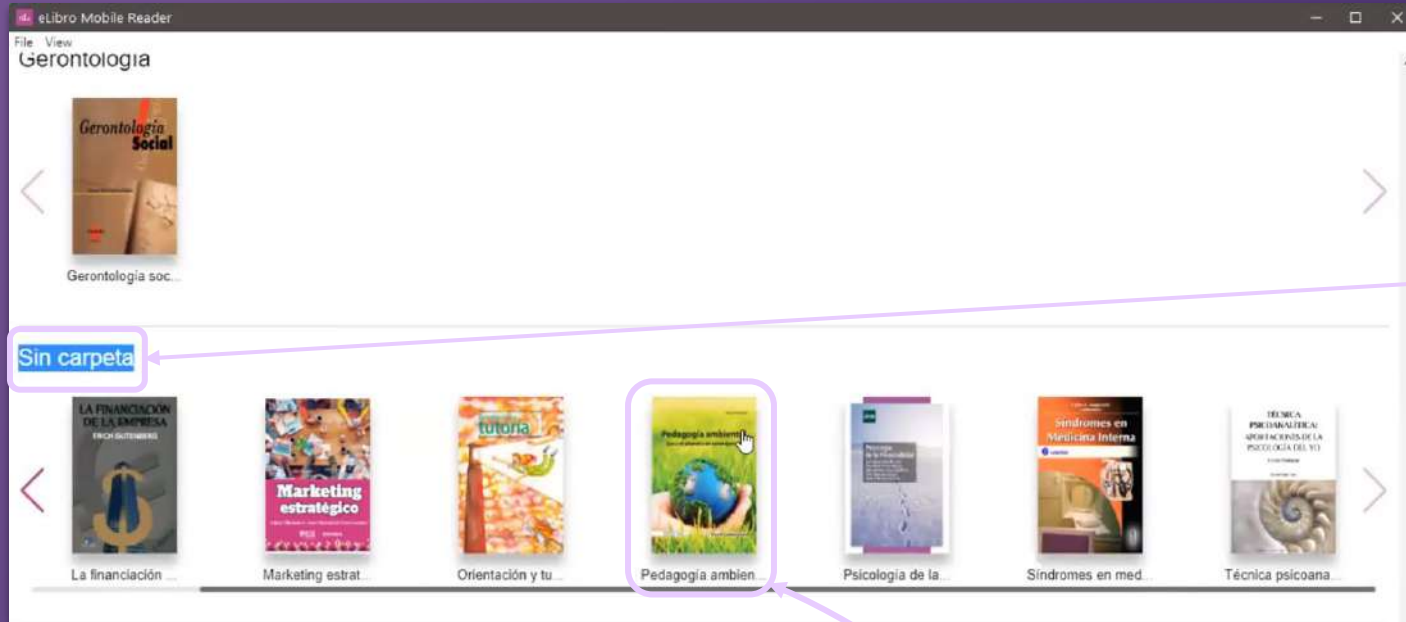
eLibro Mobile Reader

File View

Gerontología

Gerontología Social

Gerontología soc...

Sin carpeta

LA FINANCIACIÓN DE LA EMPRESA
ERICH GUTENBERG

La financiación ...

Marketing estratégico

Marketing estrat...

tutoría

Orientación y tu...

Pedagogía ambiental

Pedagogía ambien...

Psicología de la...

Síndromes en Medicina Interna

Síndromes en med...

TÉCNICA PSICOANALÍTICA: APORTACIONES DE LA PSICOLOGÍA DEL YO

Técnica psicoana...